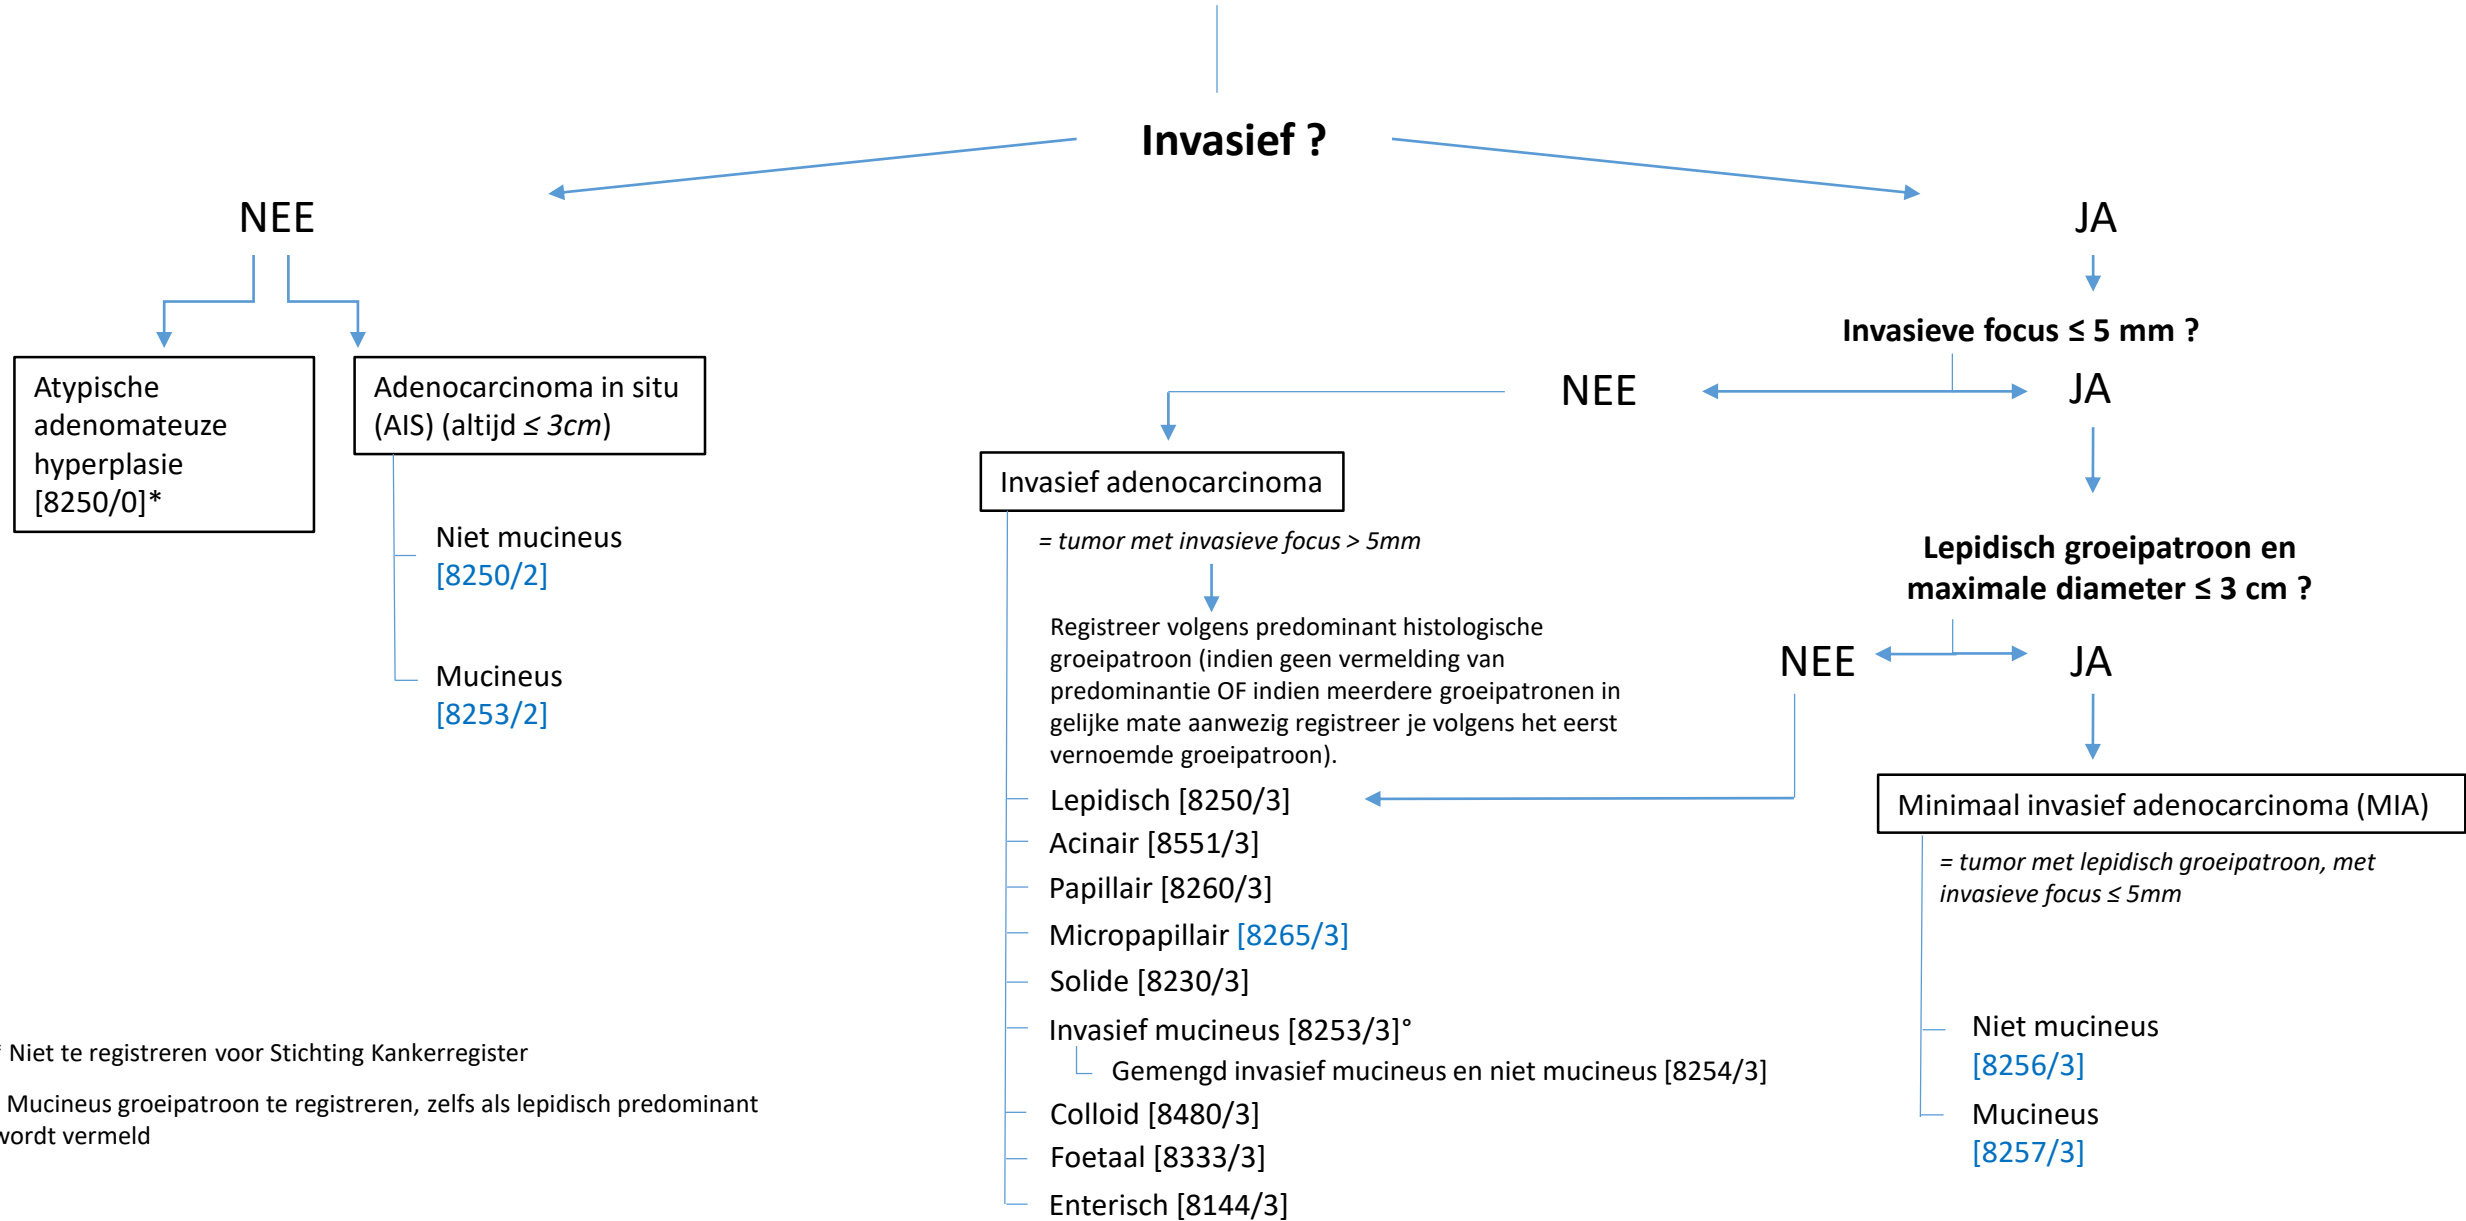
Invasief ?

NEE

JA

Atypische adenomateuze hyperplasie [8250/0]*

Adenocarcinoma in situ (AIS) (altijd ≤ 3cm)

Niet mucineus
[8250/2]

Mucineus
[8253/2]

Invasieve focus ≤ 5 mm ?

NEE

JA

Invasief adenocarcinoma

= tumor met invasieve focus > 5mm

Registreer volgens predominant histologische groeipatroon (indien geen vermelding van predominantie OF indien meerdere groeipatronen in gelijke mate aanwezig registreer je volgens het eerst vernoemde groeipatroon).

Lepidisch [8250/3]
Acinair [8551/3]
Papillair [8260/3]
Micropapillair [8265/3]
Solide [8230/3]
Invasief mucineus [8253/3]°
Gemengd invasief mucineus en niet mucineus [8254/3]
Colloid [8480/3]
Foetaal [8333/3]
Enterisch [8144/3]

Lepidisch groeipatroon en maximale diameter ≤ 3 cm ?

NEE

JA

Minimaal invasief adenocarcinoma (MIA)

= tumor met lepidisch groeipatroon, met invasieve focus ≤ 5mm

Niet mucineus
[8256/3]

Mucineus
[8257/3]

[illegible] Niet te registreren voor Stichting Kankerregister

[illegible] Mucineus groeipatroon te registreren, zelfs als lepidisch predominant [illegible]vordt vermeld